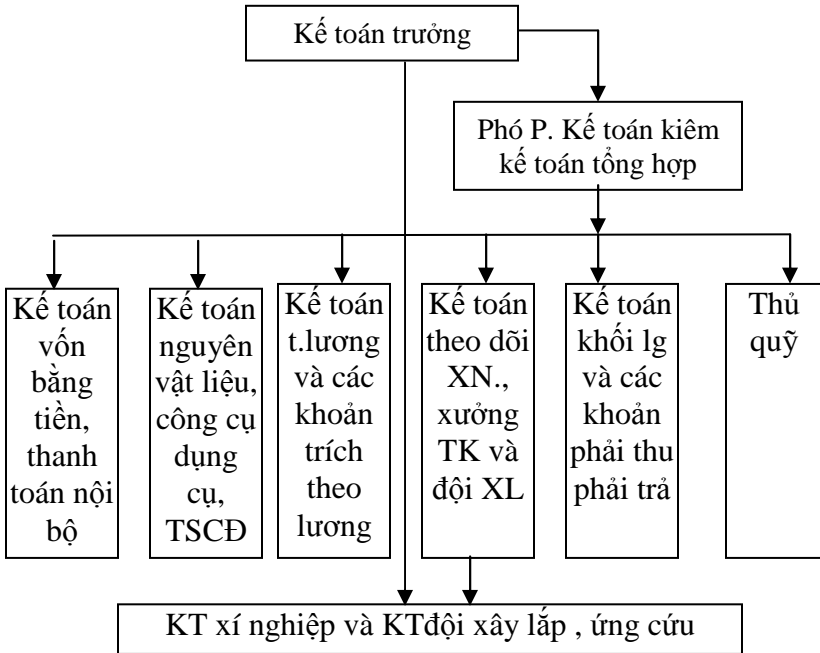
Kế toán trưởng

Phó P. Kế toán kiêm kế toán tổng hợp

Kế toán vốn bằng tiền, thanh toán nội bộ

Kế toán nguyên vật liệu, công cụ dụng cụ, TSCĐ

Kế toán t.lương và các khoản trích theo lương

Kế toán theo dõi XN., xưởng TK và đội XL

Kế toán khối lg và các khoản phải thu phải trả

Thủ quỹ

KT xí nghiệp và KTđội xây lắp , ứng cứu